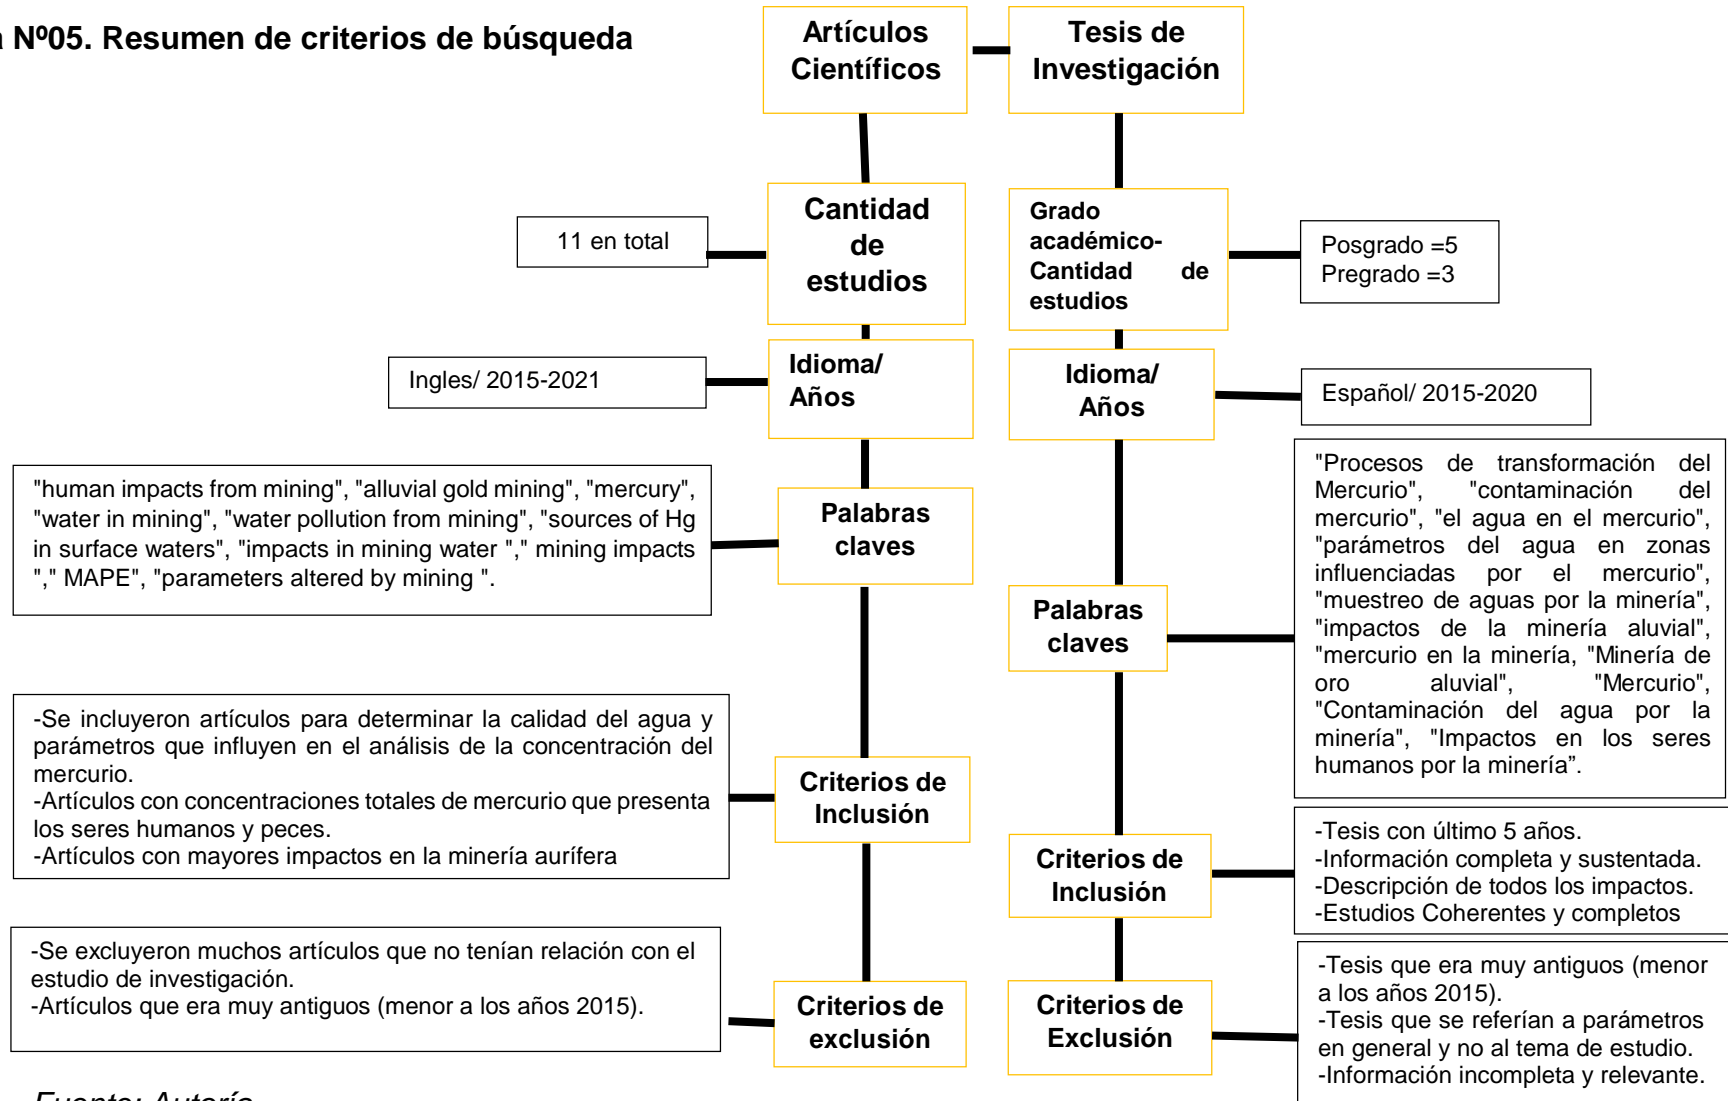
a Nº05. Resumen de criterios de búsqueda

Artículos Científicos

Tesis de Investigación

11 en total

Cantidad de estudios

Grado académico- Cantidad de estudios

Posgrado =5
Pregrado =3

Ingles/ 2015-2021

Idioma/ Años

Idioma/ Años

Español/ 2015-2020

"human impacts from mining", "alluvial gold mining", "mercury", "water in mining", "water pollution from mining", "sources of Hg in surface waters", "impacts in mining water "," mining impacts "," MAPE", "parameters altered by mining ".

Palabras claves

"Procesos de transformación del Mercurio", "contaminación del mercurio", "el agua en el mercurio", "parámetros del agua en zonas influenciadas por el mercurio", "muestreo de aguas por la minería", "impactos de la minería aluvial", "mercurio en la minería, "Minería de oro aluvial", "Mercurio", "Contaminación del agua por la minería", "Impactos en los seres humanos por la minería".

Palabras claves

-Se incluyeron artículos para determinar la calidad del agua y parámetros que influyen en el análisis de la concentración del mercurio.
-Artículos con concentraciones totales de mercurio que presenta los seres humanos y peces.
-Artículos con mayores impactos en la minería aurífera

Criterios de Inclusión

Criterios de Inclusión

-Tesis con último 5 años.
-Información completa y sustentada.
-Descripción de todos los impactos.
-Estudios Coherentes y completos

-Se excluyeron muchos artículos que no tenían relación con el estudio de investigación.
-Artículos que era muy antiguos (menor a los años 2015).

Criterios de exclusión

Criterios de Exclusión

-Tesis que era muy antiguos (menor a los años 2015).
-Tesis que se referían a parámetros en general y no al tema de estudio.
-Información incompleta y relevante.

Fuente: Autoría